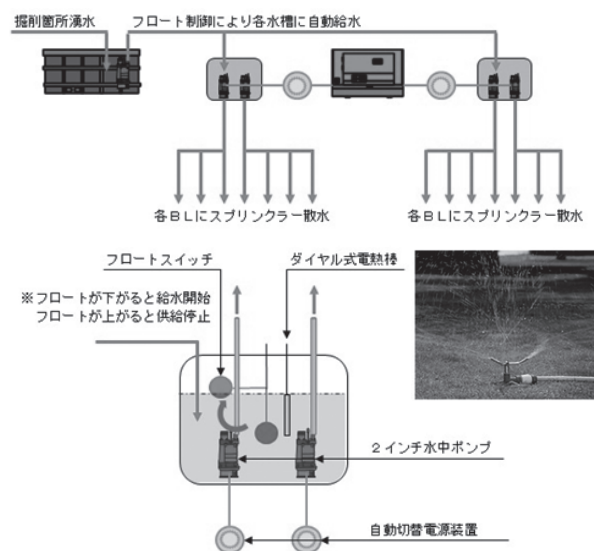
掘削箇所湧水

フロート制御により各水槽に自動給水

各BLにスプリンクラー散水

各BLにスプリンクラー散水

フロートスイッチ

ダイヤル式電熱棒

※フロートが下がると給水開始
フロートが上がると供給停止

2インチ水中ポンプ

自動切替電源装置